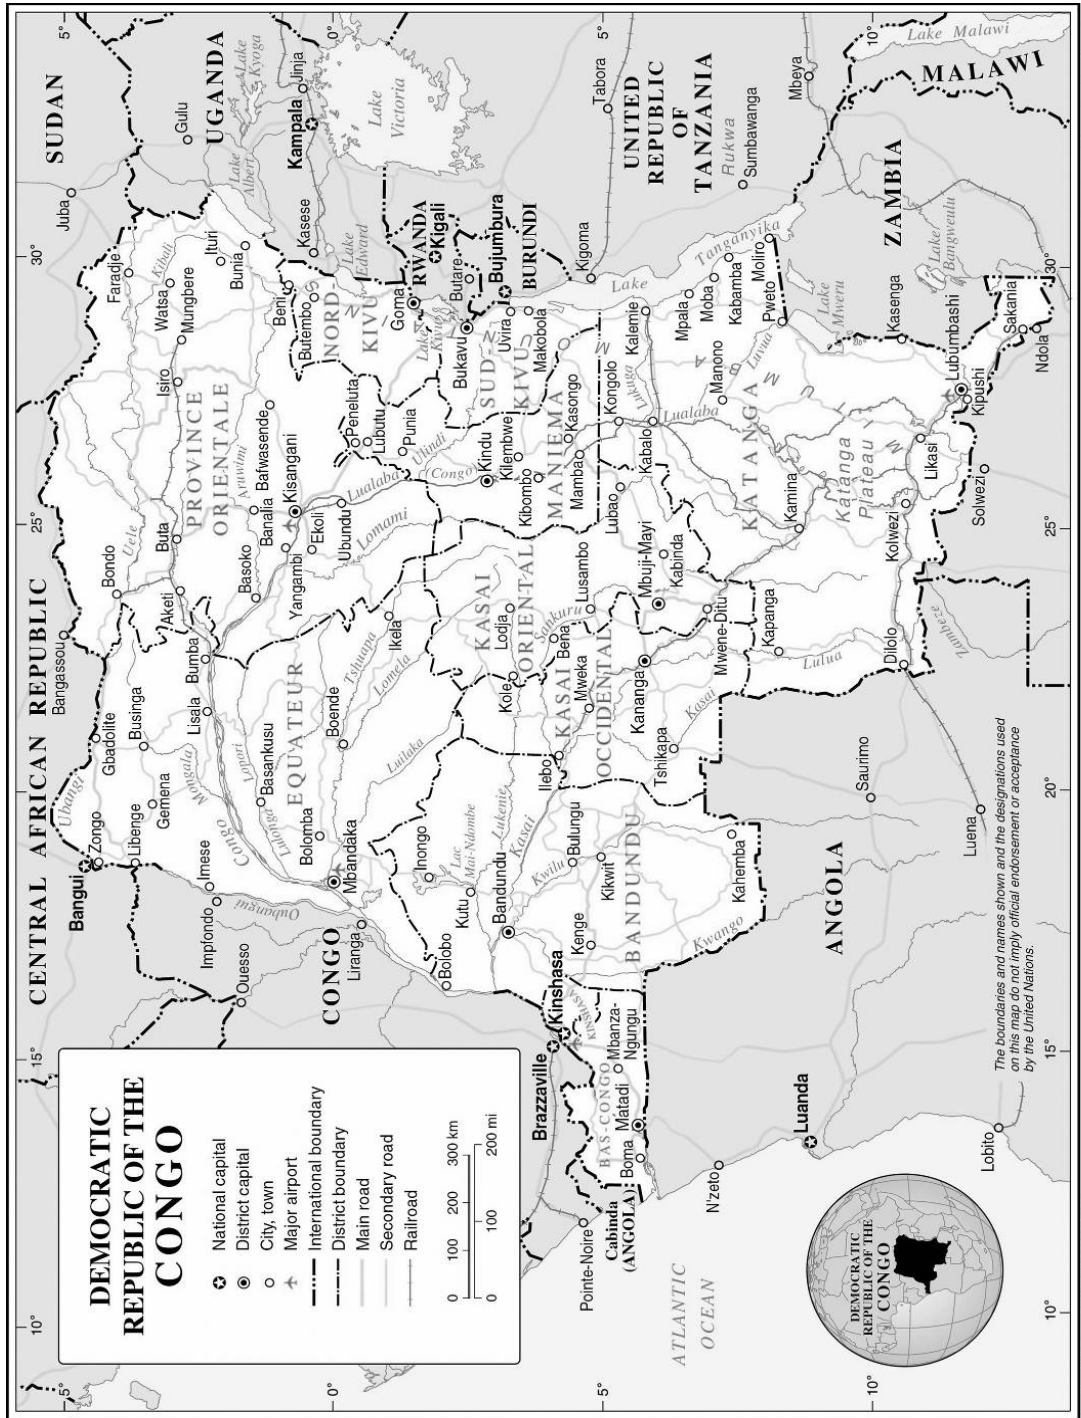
DEMOCRATIC REPUBLIC OF THE CONGO

National capital
District capital
City, town
Major airport
International boundary
District boundary
Main road
Secondary road
Railroad

0 100 200 300 km
0 100 200 mi

SUDAN
UGANDA
CENTRAL AFRICAN REPUBLIC
CONGO
RWANDA
BURUNDI
UNITED REPUBLIC OF TANZANIA
MALAWI
ZAMBIA
ANGOLA
ATLANTIC OCEAN

PROVINCE ORIENTALE
NORD-KIVU
SUD-KIVU
MANIEMA
EQUATEUR
KASAI ORIENTAL
KASAI OCCIDENTAL
KATANGA
BANDUNDU
BAS-CONGO
Katanga Plateau

Juba
Gulu
Jinja
Kampala
Lake Kyoga
Lake Victoria
Lake Albert
Lake Edward
Lake Kivu
Lake Tanganyika
Lake Mweru
Lake Bangweulu
Lake Malawi
Lake Rukwa
Kasese
Kigali
Bujumbura
Butare
Kigoma
Tabora
Mbeya
Sumbawanga
Faradje
Watsa
Mungbere
Ituri
Bunia
Isiro
Beni
Butembo
Goma
Bukavu
Uvira
Makobola
Kalemie
Moba
Mpala
Kabamba
Moliro
Pweto
Manono
Kasenga
Lubumbashi
Kipushi
Sakania
Ndola
Likasi
Solwezi
Kolwezi
Kamina
Kongolo
Kasongo
Kabalo
Lualaba
Luvua
Lukuga
Kindu
Kibombo
Kilembwe
Mamba
Punia
Lubutu
Peneluta
Bafwasende
Kisangani
Banalia
Basoko
Yangambi
Ekoli
Ubundu
Buta
Aketi
Bondo
Uele
Aruwimi
Lomami
Ulindi
Congo
Bangassou
Gbadolite
Businga
Lisala
Bumba
Zongo
Bangui
Libenge
Gemena
Ubangi
Mongala
Lopori
Lulonga
Basankusu
Bolomba
Boende
Tshuapa
Lomela
Ikela
Luilaka
Mbandaka
Imese
Impfondo
Oubangui
Ouesso
Liranga
Bolobo
Inongo
Lac Mai-Ndombe
Lukenie
Kutu
Bandundu
Kasai
Kwilu
Bulungu
Kikwit
Kenge
Kwango
Kahemba
Ilebo
Mweka
Kole
Lodja
Sankuru
Bena
Lusambo
Lubao
Mbuji-Mayi
Kabinda
Kananga
Tshikapa
Mwene-Ditu
Kapanga
Lulua
Dilolo
Luena
Saurimo
Zambeze
Kinshasa
Brazzaville
Mbanza-Ngungu
Matadi
Boma
Cabinda (ANGOLA)
Pointe-Noire
N'zeto
Luanda
Lobito

The boundaries and names shown and the designations used on this map do not imply official endorsement or acceptance by the United Nations.

DEMOCRATIC REPUBLIC OF THE CONGO

5° 10° 15° 20° 25° 30° 0° 5° 10°